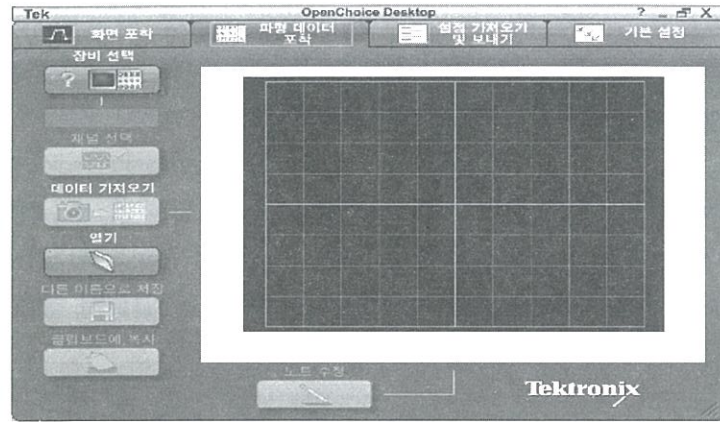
Tek

OpenChoice Desktop

? _ ▫ X

화면 포착

파형 데이터 포착

설정 가져오기 및 보내기

기본 설정

장비 선택

?

채널 선택

데이터 가져오기

열기

다른 이름으로 저장

클립보드에 복사

노트 수정

Tektronix